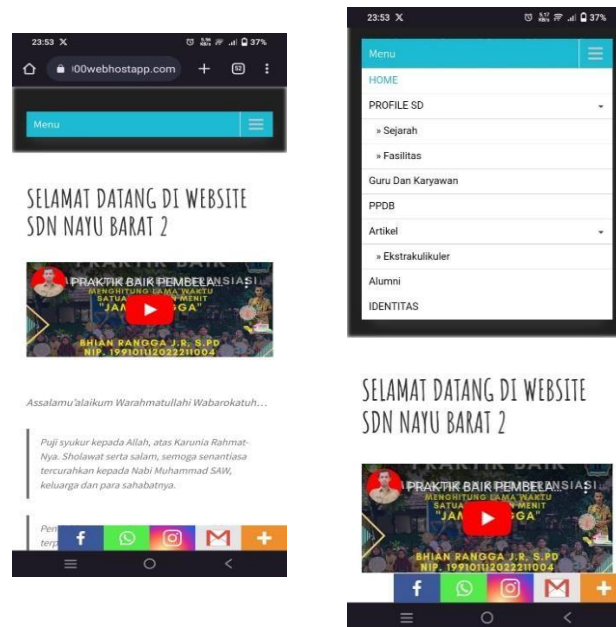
23:53 X
37%
⌂ 000webhostapp.com + 52 ⋮

Menu

SELAMAT DATANG DI WEBSITE SDN NAYU BARAT 2

PRAKTIK BAIK PEMBELA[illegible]ASI
MENGHITUNG LAMA WAKTU SATUAN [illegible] MENIT
"JAM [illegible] GGA"
BHIAN RANGGA J.R. S.PD
NIP. 199101112022211004

Assalamu'alaikum Warahmatullahi Wabarokatuh...

Puji syukur kepada Allah, atas Karunia Rahmat-Nya. Sholawat serta salam, semoga senantiasa tercurahkan kepada Nabi Muhammad SAW, keluarga dan para sahabatnya.

Pen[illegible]
terp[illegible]

23:53 X
37%

Menu
HOME
PROFILE SD
» Sejarah
» Fasilitas
Guru Dan Karyawan
PPDB
Artikel
» Ekstrakulikuler
Alumni
IDENTITAS

SELAMAT DATANG DI WEBSITE SDN NAYU BARAT 2

PRAKTIK BAIK PEMBELA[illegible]ASI
MENGHITUNG LAMA WAKTU SATUAN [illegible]
"JAM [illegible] GGA"
BHIAN RANGGA J.R. S.PD
NIP. 199101112022211004